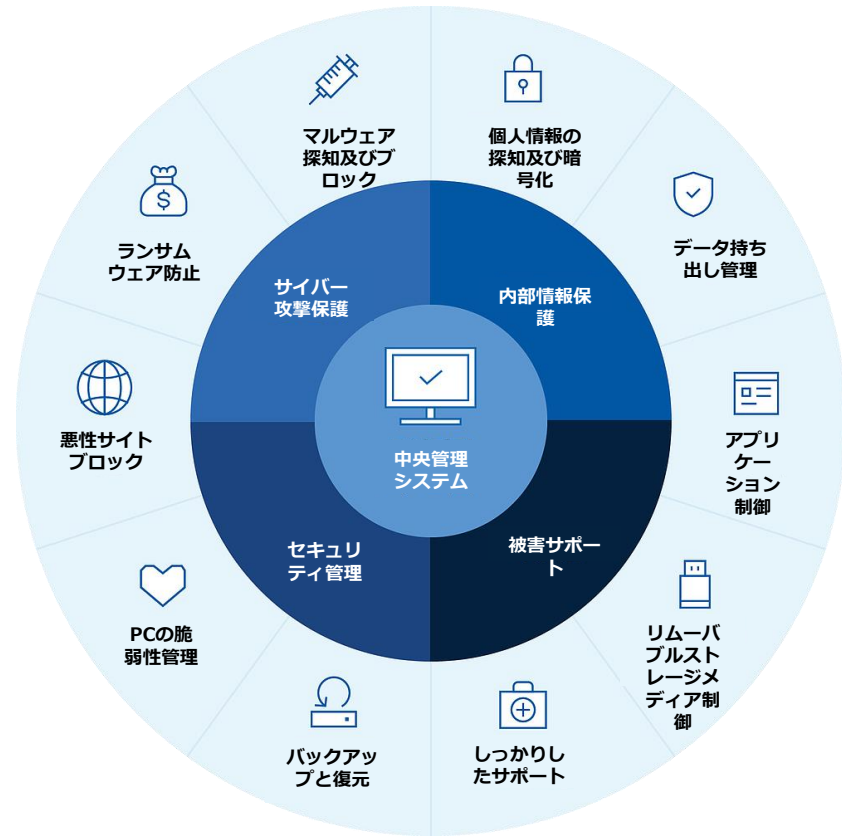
マルウェア探知及びブロック

個人情報の探知及び暗号化

データ持ち出し管理

アプリケーション制御

リムーバブルストレージメディア制御

しっかりしたサポート

バックアップと復元

PCの脆弱性管理

悪性サイトブロック

ランサムウェア防止

サイバー攻撃保護

内部情報保護

セキュリティ管理

被害サポート

中央管理システム